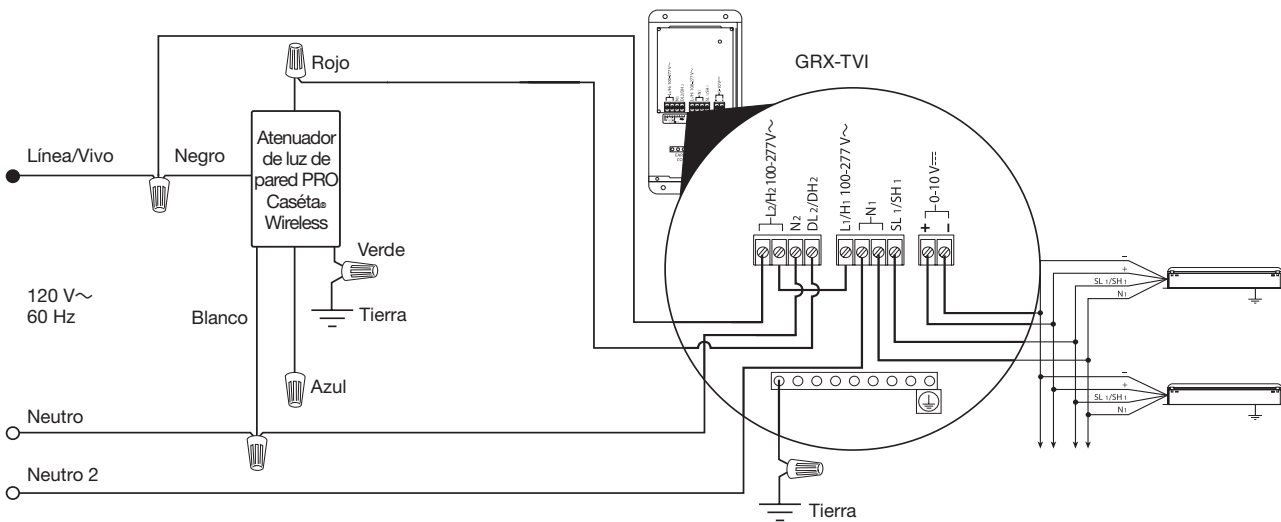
GRX-TVI

Rojo

Línea/Vivo

Negro

Atenuador de luz de pared PRO Caséta® Wireless

Verde

Tierra

120 V~
60 Hz

Blanco

Azul

Neutro

Neutro 2

Tierra

L2/H2 100-277 V~

N2

DL 2/DH2

L1/H1 100-277 V~

N1

SL 1/SH 1

0-10 V⎓

+

-

-

+

SL 1/SH 1

N1

-

+

SL 1/SH 1

N1